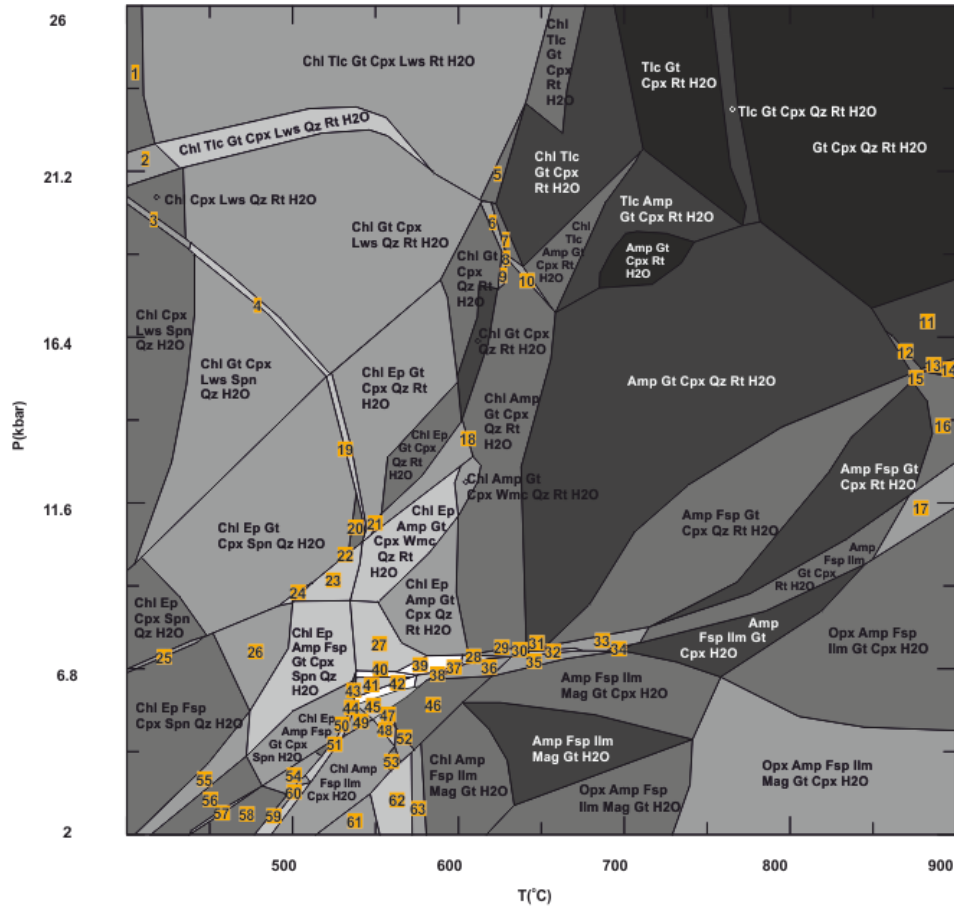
26
21.2
16.4
11.6
6.8
2
P(kbar)
500
600
700
800
900
T(°C)

Chl Tlc Gt Cpx Lws Rt H2O
Chl Tlc Gt Cpx Rt H2O
Tlc Gt Cpx Rt H2O
Tlc Gt Cpx Qz Rt H2O
Gt Cpx Qz Rt H2O
Chl Tlc Gt Cpx Lws Qz Rt H2O
Chl Tlc Gt Cpx Rt H2O
Chl Cpx Lws Qz Rt H2O
Tlc Amp Gt Cpx Rt H2O
Chl Gt Cpx Lws Qz Rt H2O
Chl Tlc Amp Gt Cpx Rt H2O
Amp Gt Cpx Rt H2O
Chl Gt Cpx Qz Rt H2O
Chl Cpx Lws Spn Qz H2O
Chl Gt Cpx Lws Spn Qz H2O
Chl Gt Cpx Qz Rt H2O
Chl Ep Gt Cpx Qz Rt H2O
Amp Gt Cpx Qz Rt H2O
Chl Amp Gt Cpx Qz Rt H2O
Chl Ep Gt Cpx Qz Rt H2O
Chl Amp Gt Cpx Wmc Qz Rt H2O
Amp Fsp Gt Cpx Rt H2O
Chl Ep Gt Cpx Spn Qz H2O
Chl Ep Amp Gt Cpx Wmc Qz Rt H2O
Amp Fsp Gt Cpx Qz Rt H2O
Amp Fsp Ilm Gt Cpx Rt H2O
Chl Ep Cpx Spn Qz H2O
Chl Ep Amp Gt Cpx Qz Rt H2O
Chl Ep Amp Fsp Gt Cpx Spn Qz H2O
Amp Fsp Ilm Gt Cpx H2O
Opx Amp Fsp Ilm Gt Cpx H2O
Amp Fsp Ilm Mag Gt Cpx H2O
Chl Ep Fsp Cpx Spn Qz H2O
Chl Ep Amp Fsp Gt Cpx Spn H2O
Amp Fsp Ilm Mag Gt H2O
Chl Amp Fsp Ilm Cpx H2O
Chl Amp Fsp Ilm Mag Gt H2O
Opx Amp Fsp Ilm Mag Gt H2O
Opx Amp Fsp Ilm Mag Gt Cpx H2O
1 2 3 4 5 6 7 8 9 10 11 12 13 14 15 16 17 18 19 20 21 22 23 24 25 26 27 28 29 30 31 32 33 34 35 36 37 38 39 40 41 42 43 44 45 46 47 48 49 50 51 52 53 54 55 56 57 58 59 60 61 62 63